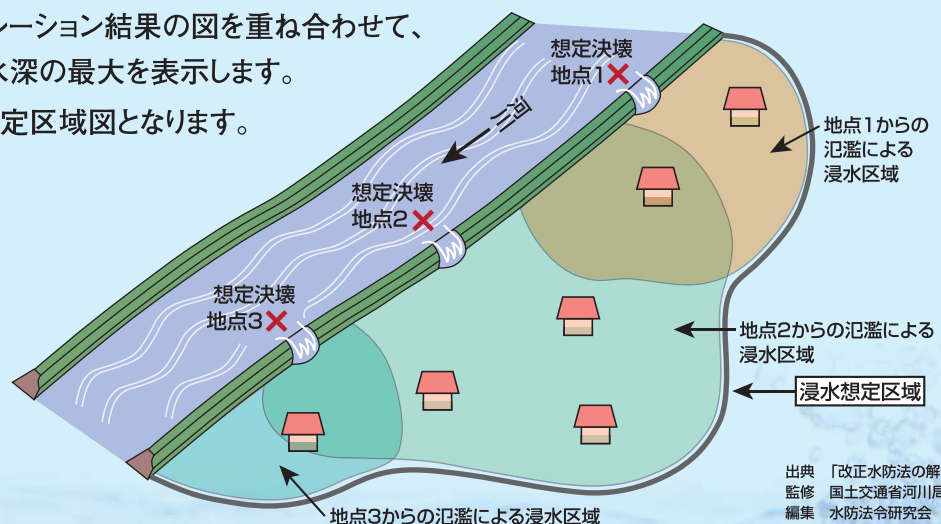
レーション結果の図を重ね合わせて、
水深の最大を表示します。
定区域図となります。

想定決壊
地点1

河川

想定決壊
地点2

想定決壊
地点3

地点1からの
氾濫による
浸水区域

地点2からの氾濫による
浸水区域

浸水想定区域

地点3からの氾濫による浸水区域

出典　「改正水防法の解
監修　国土交通省河川局
編集　水防法令研究会